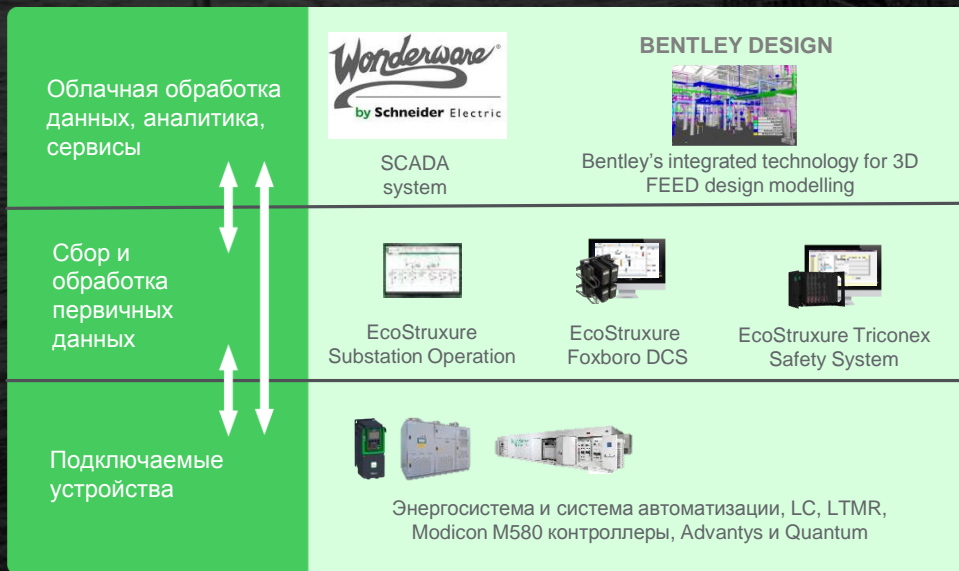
Облачная обработка данных, аналитика, сервисы

Wonderware
by Schneider Electric

SCADA system

BENTLEY DESIGN

Bentley's integrated technology for 3D FEED design modelling

Сбор и обработка первичных данных

EcoStruxure Substation Operation

EcoStruxure Foxboro DCS

EcoStruxure Triconex Safety System

Подключаемые устройства

Энергосистема и система автоматизации, LC, LTMR, Modicon M580 контроллеры, Advantys и Quantum